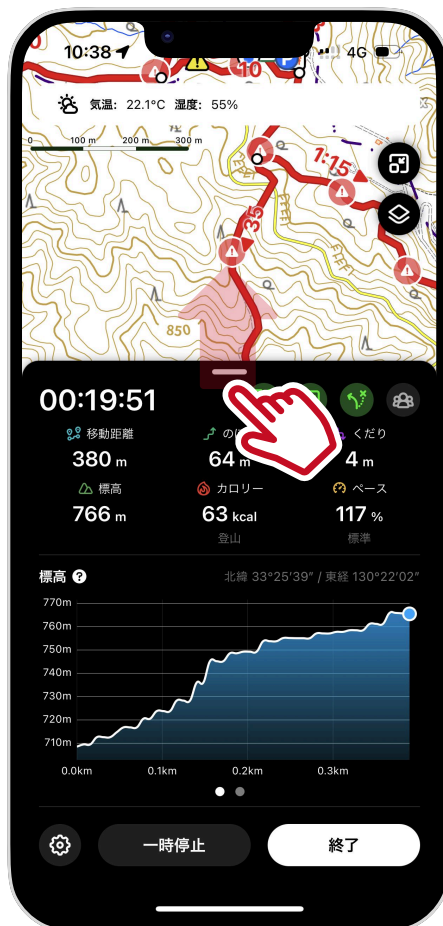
10:38

4G

気温: 22.1°C 湿度: 55%

0 100 m 200 m 300 m

1:15

:35

850

00:19:51

移動距離
380 m

の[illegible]
64 m

くだり
4 m

標高
766 m

カロリー
63 kcal
登山

ペース
117 %
標準

標高

北緯 33°25′39″ / 東経 130°22′02″

770m
760m
750m
740m
730m
720m
710m

0.0km 0.1km 0.2km 0.3km

一時停止

終了